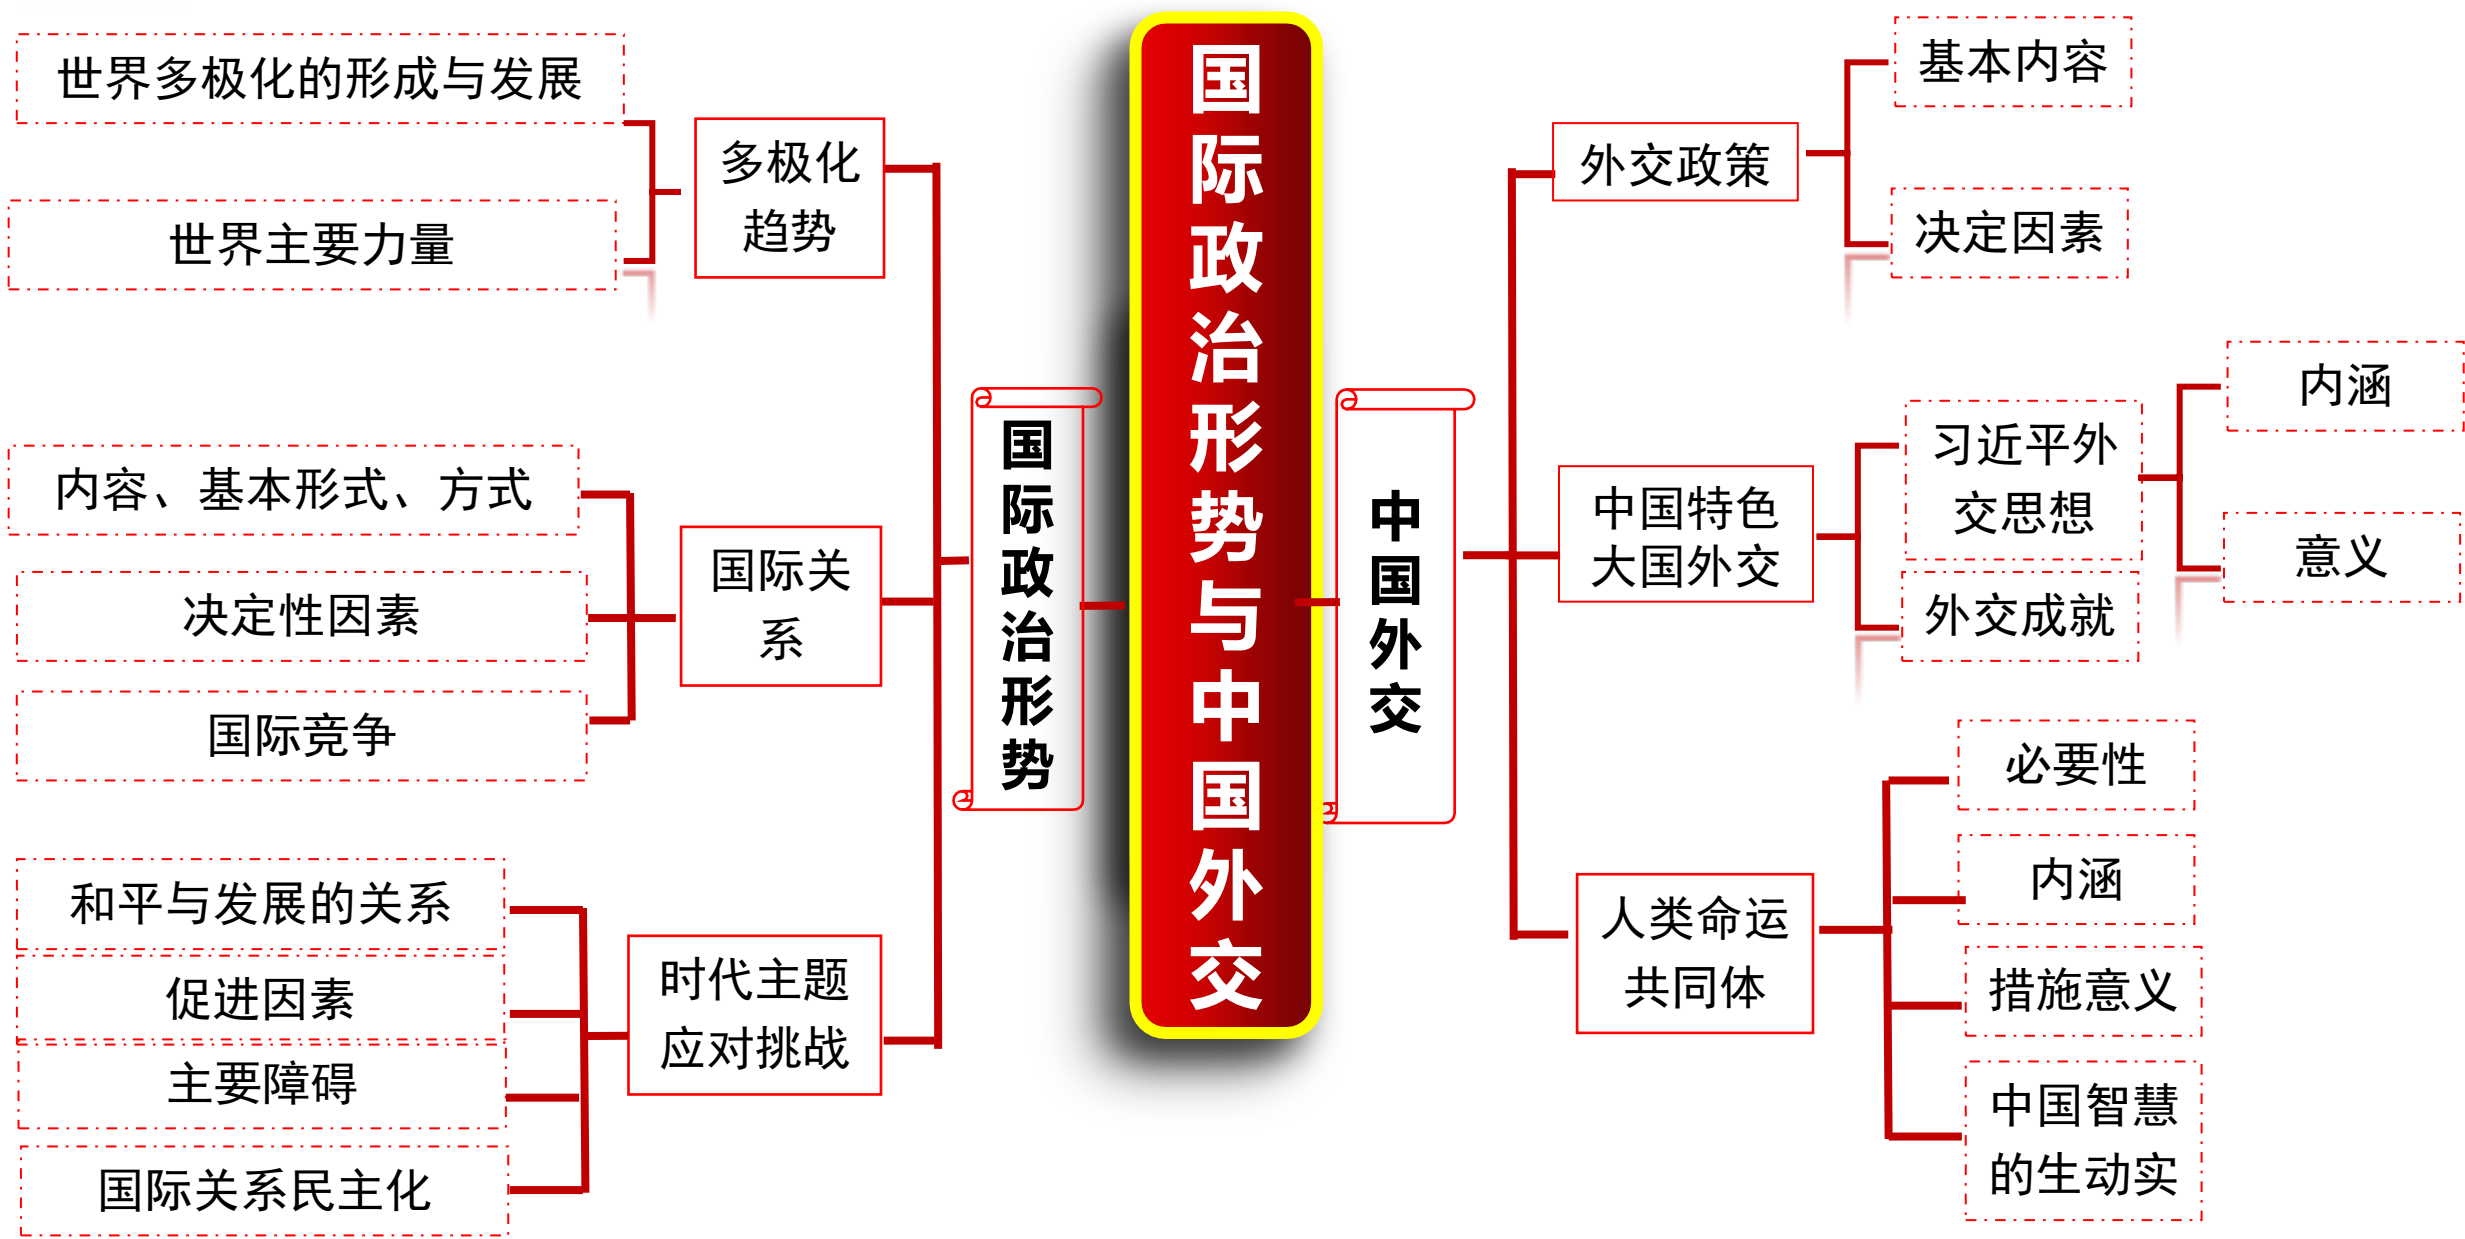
国际政治形势与中国外交

国际政治形势

多极化趋势
世界多极化的形成与发展
世界主要力量

国际关系
内容、基本形式、方式
决定性因素
国际竞争

时代主题应对挑战
和平与发展的关系
促进因素
主要障碍
国际关系民主化

中国外交

外交政策
基本内容
决定因素

中国特色大国外交
习近平外交思想
内涵
意义
外交成就

人类命运共同体
必要性
内涵
措施意义
中国智慧的生动实